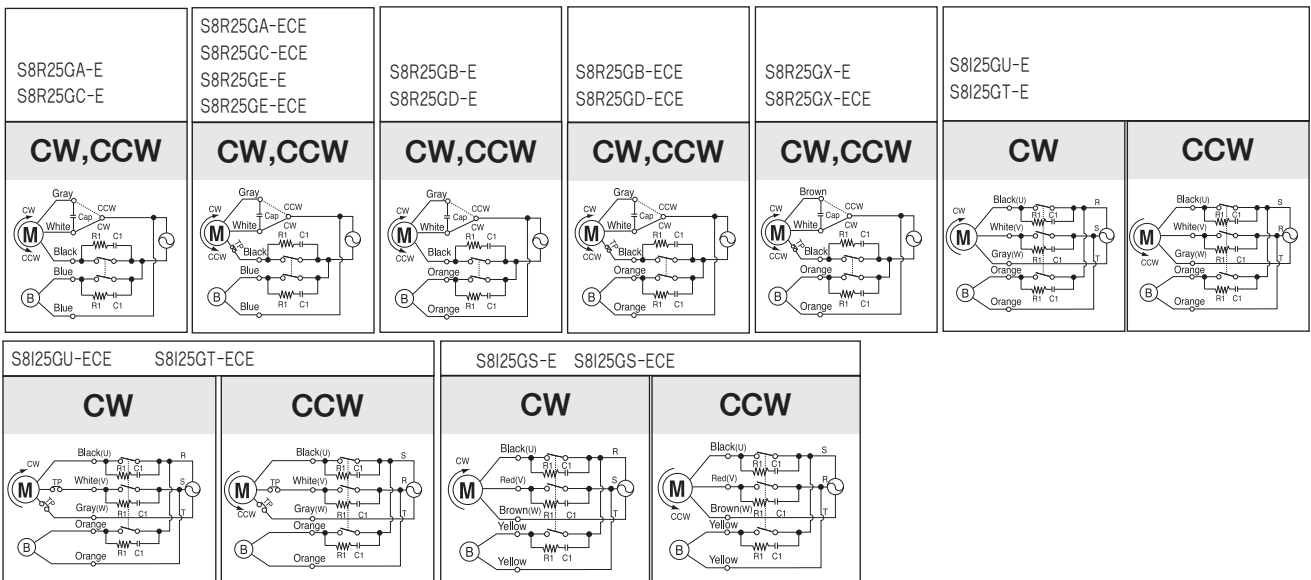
S8R25GA-E
S8R25GC-E

CW,CCW

Gray
Cap
CCW
CW
CW
M
White
Black
R1 C1
CCW
Blue
B
Blue
R1 C1

S8R25GA-ECE
S8R25GC-ECE
S8R25GE-E
S8R25GE-ECE

CW,CCW

Gray
Cap
CCW
CW
CW
M
White
TP
Black
R1 C1
CCW
Blue
B
Blue
R1 C1

S8R25GB-E
S8R25GD-E

CW,CCW

Gray
Cap
CCW
CW
CW
M
White
Black
R1 C1
CCW
Orange
B
Orange
R1 C1

S8R25GB-ECE
S8R25GD-ECE

CW,CCW

Gray
Cap
CCW
CW
CW
M
White
TP
Black
R1 C1
CCW
Orange
B
Orange
R1 C1

S8R25GX-E
S8R25GX-ECE

CW,CCW

Brown
Cap
CCW
CW
CW
M
White
TP
Black
R1 C1
CCW
Orange
B
Orange
R1 C1

S8I25GU-E
S8I25GT-E

CW

CW
Black(U)
R1 C1
R
M
White(V)
S
Gray(W)
R1 C1
Orange
T
B
Orange
R1 C1

CCW

Black(U)
R1 C1
S
M
White(V)
R
CCW
Gray(W)
R1 C1
Orange
T
B
Orange
R1 C1

S8I25GU-ECE S8I25GT-ECE

CW

CW
Black(U)
R1 C1
R
M
TP
White(V)
S
TP
Gray(W)
R1 C1
Orange
T
B
Orange
R1 C1

CCW

Black(U)
R1 C1
S
M
TP
White(V)
R
CCW
TP
Gray(W)
R1 C1
Orange
T
B
Orange
R1 C1

S8I25GS-E S8I25GS-ECE

CW

CW
Black(U)
R1 C1
R
M
Red(V)
S
Brown(W)
R1 C1
Yellow
T
B
Yellow
R1 C1

CCW

Black(U)
R1 C1
S
M
Red(V)
R
CCW
Brown(W)
R1 C1
Yellow
T
B
Yellow
R1 C1